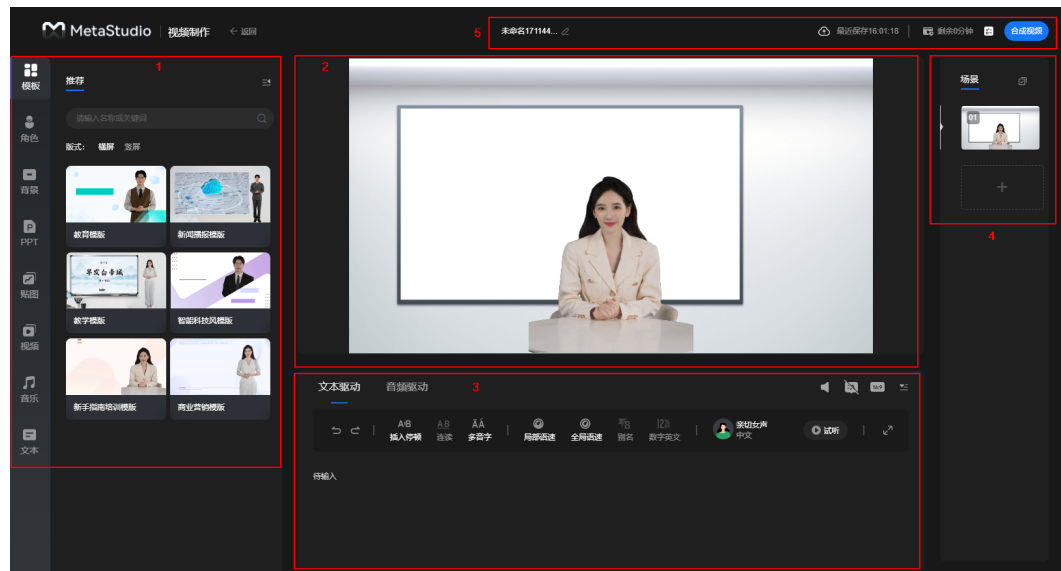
MetaStudio | 视频制作 ← 返回

5 未命名171144... 最近保存16:01:18 | 剩余0分钟 合成视频

模板
角色
背景
PPT
贴图
视频
音乐
文本

1
推荐
请输入名称或关键词
版式: 横屏 竖屏
教育模板
新闻播报模板
早发白帝城
教学模板
智能科技风模板
新手指南培训模板
商业营销模板

2

3
文本驱动 音频驱动
16:9
插入停顿 连读 多音字 局部语速 全局语速 别名 数字英文 亲切女声 中文 试听
待输入

4
场景
01
+